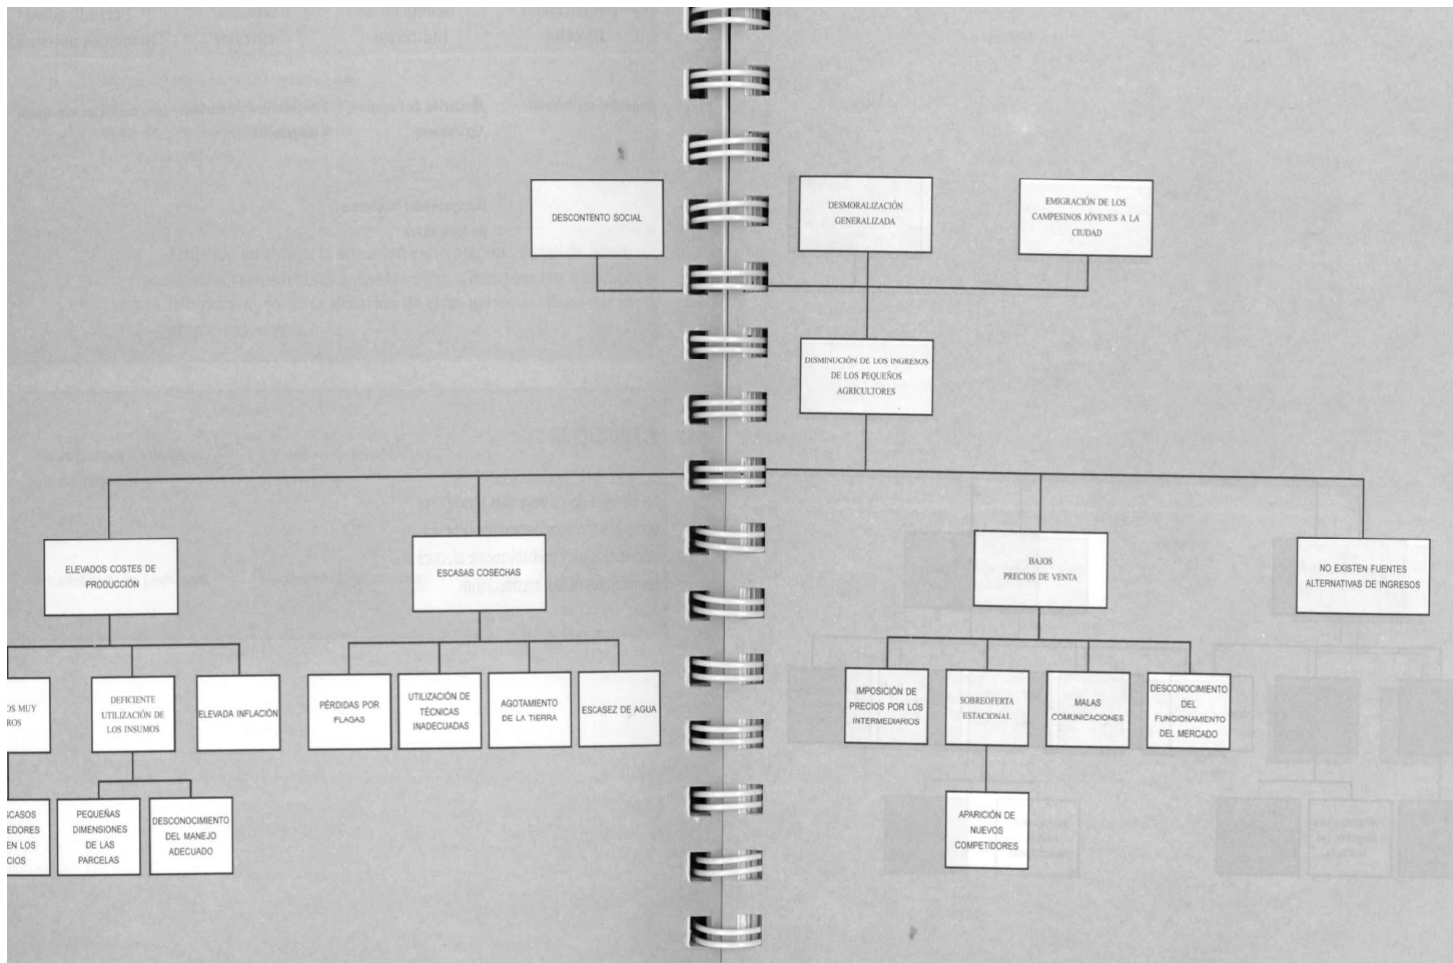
DESCONTENTO SOCIAL

DESMORALIZACIÓN GENERALIZADA

EMIGRACIÓN DE LOS CAMPESINOS JÓVENES A LA CIUDAD

DISMINUCIÓN DE LOS INGRESOS DE LOS PEQUEÑOS AGRICULTORES

ELEVADOS COSTES DE PRODUCCIÓN

ESCASAS COSECHAS

BAJOS PRECIOS DE VENTA

NO EXISTEN FUENTES ALTERNATIVAS DE INGRESOS

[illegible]OS MUY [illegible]ROS

DEFICIENTE UTILIZACIÓN DE LOS INSUMOS

ELEVADA INFLACIÓN

PÉRDIDAS POR PLAGAS

UTILIZACIÓN DE TÉCNICAS INADECUADAS

AGOTAMIENTO DE LA TIERRA

ESCASEZ DE AGUA

IMPOSICIÓN DE PRECIOS POR LOS INTERMEDIARIOS

SOBREOFERTA ESTACIONAL

MALAS COMUNICACIONES

DESCONOCIMIENTO DEL FUNCIONAMIENTO DEL MERCADO

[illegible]CASOS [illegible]EDORES EN LOS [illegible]CIOS

PEQUEÑAS DIMENSIONES DE LAS PARCELAS

DESCONOCIMIENTO DEL MANEJO ADECUADO

APARICIÓN DE NUEVOS COMPETIDORES